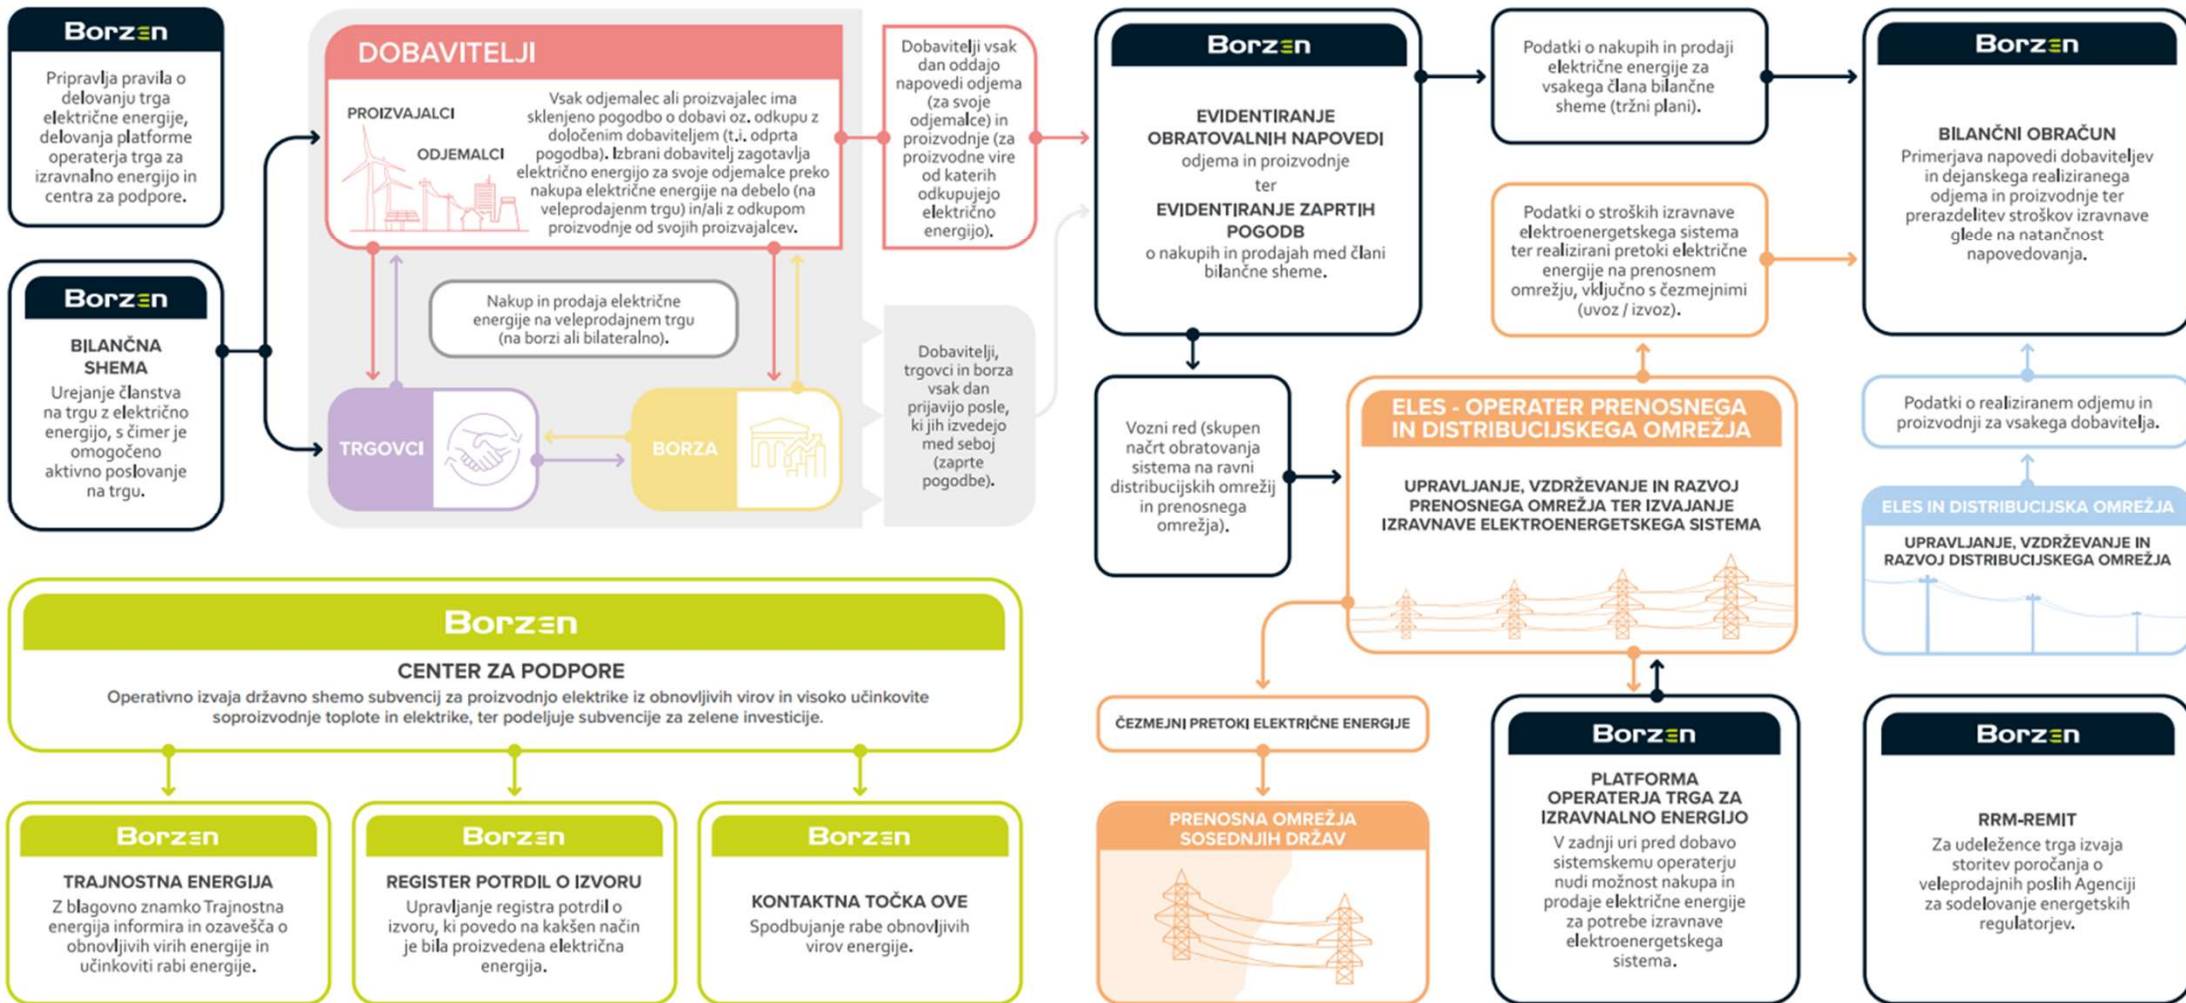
Borzen

Pripravlja pravila o delovanju trga električne energije, delovanja platforme operaterja trga za izravnalno energijo in centra za podpore.

Borzen

BILANČNA SHEMA

Urejanje članstva na trgu z električno energijo, s čimer je omogočeno aktivno poslovanje na trgu.

DOBAVITELJI

PROIZVAJALCI

ODJEMALCI

Vsak odjemalec ali proizvajalec ima sklenjeno pogodbo o dobavi oz. odkupu z določenim dobaviteljem (t.i. odprta pogodba). Izbrani dobavitelj zagotavlja električno energijo za svoje odjemalce preko nakupa električne energije na debelo (na veleprodajnem trgu) in/ali z odkupom proizvodnje od svojih proizvajalcev.

Dobavitelji vsak dan oddajo napovedi odjema (za svoje odjemalce) in proizvodnje (za proizvodne vire od katerih odkupujejo električno energijo).

Nakup in prodaja električne energije na veleprodajnem trgu (na borzi ali bilateralno).

TRGOVCI

BORZA

Dobavitelji, trgovci in borza vsak dan prijavijo posle, ki jih izvedejo med seboj (zaprte pogodbe).

Borzen

EVIDENTIRANJE OBRATOVALNIH NAPOVEDI odjema in proizvodnje ter EVIDENTIRANJE ZAPRTIH POGODB o nakupih in prodajah med člani bilančne sheme.

Podatki o nakupih in prodaji električne energije za vsakega člana bilančne sheme (tržni plani).

Borzen

BILANČNI OBRAČUN

Primerjava napovedi dobaviteljev in dejanskega realiziranega odjema in proizvodnje ter prerazdelitev stroškov izravnave glede na natančnost napovedovanja.

Podatki o stroških izravnave elektroenergetskega sistema ter realizirani pretoki električne energije na prenosnem omrežju, vključno s čezmejnimi (uvoz / izvoz).

Vozni red (skupen načrt obratovanja sistema na ravni distribucijskih omrežij in prenosnega omrežja).

ELES - OPERATER PRENOSNEGA IN DISTRIBUCIJSKEGA OMREŽJA

UPRAVLJANJE, VZDRŽEVANJE IN RAZVOJ PRENOSNEGA OMREŽJA TER IZVAJANJE IZRAVNAVE ELEKTROENERGETSKEGA SISTEMA

Podatki o realiziranem odjemu in proizvodnji za vsakega dobavitelja.

ELES IN DISTRIBUCIJSKA OMREŽJA

UPRAVLJANJE, VZDRŽEVANJE IN RAZVOJ DISTRIBUCIJSKEGA OMREŽJA

Borzen

CENTER ZA PODPORE

Operativno izvaja državno shemo subvencij za proizvodnjo elektrike iz obnovljivih virov in visoko učinkovite soproizvodnje toplote in elektrike, ter podeljuje subvencije za zelene investicije.

Borzen

TRAJNOSTNA ENERGIJA

Z blagovno znamko Trajnostna energija informira in ozavešča o obnovljivih virih energije in učinkoviti rabi energije.

Borzen

REGISTER POTRDIL O IZVORU

Upravljanje registra potrdil o izvoru, ki povedo na kakšen način je bila proizvedena električna energija.

Borzen

KONTAKTNA TOČKA OVE

Spodbujanje rabe obnovljivih virov energije.

ČEZMEJNI PRETOKI ELEKTRIČNE ENERGIJE

PRENOSNA OMREŽJA SOSEDNJIH DRŽAV

Borzen

PLATFORMA OPERATERJA TRGA ZA IZRAVNALNO ENERGIJO

V zadnji uri pred dobavo sistemskemu operaterju nudi možnost nakupa in prodaje električne energije za potrebe izravnave elektroenergetskega sistema.

Borzen

RRM-REMIT

Za udeležence trga izvaja storitev poročanja o veleprodajnih poslih Agenciji za sodelovanje energetskih regulatorjev.